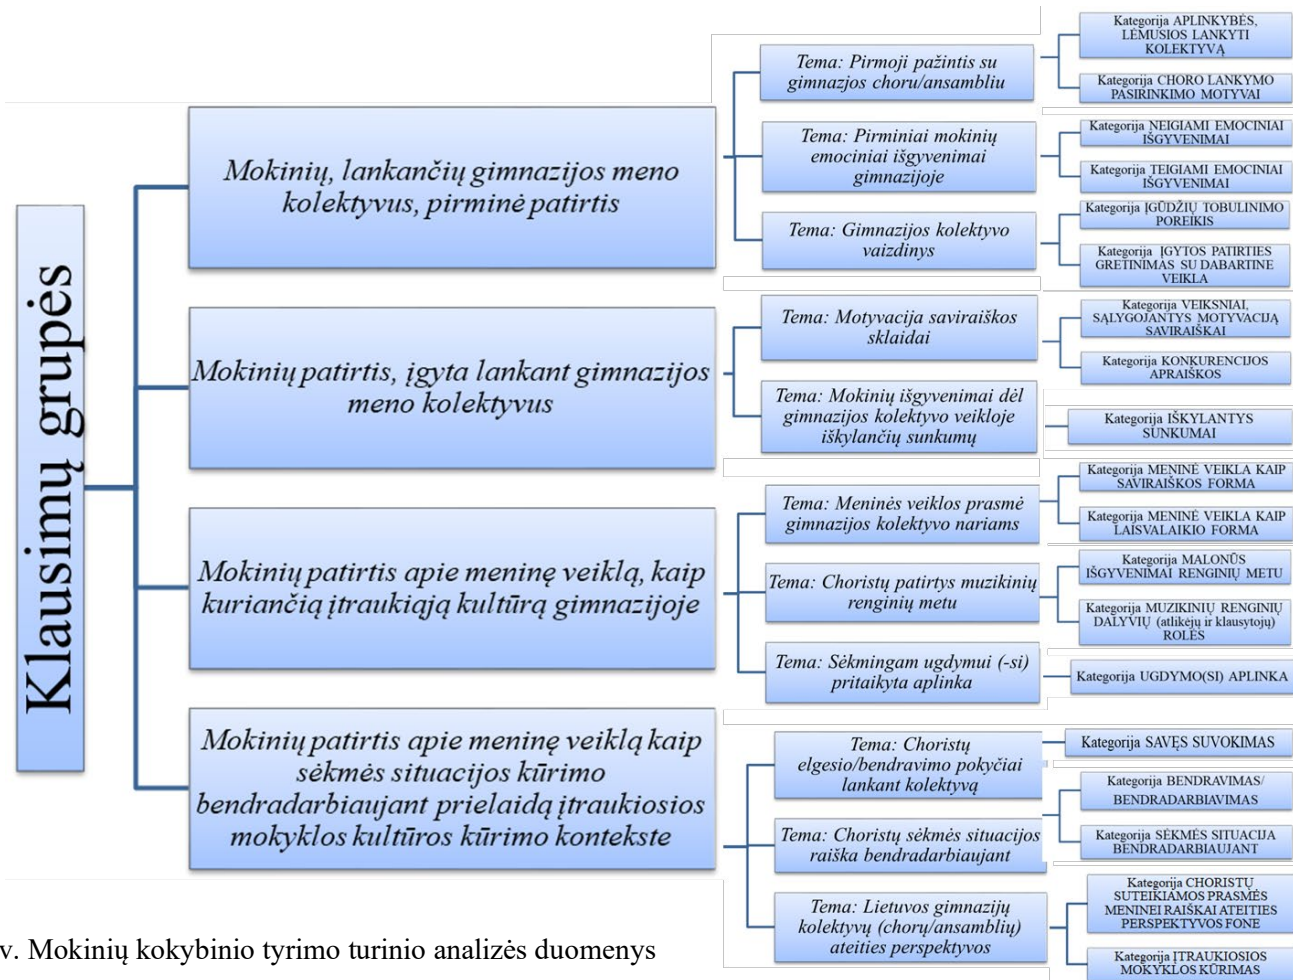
Klausimų grupės

Mokinių, lankančių gimnazijos meno kolektyvus, pirminė patirtis

Tema: Pirmoji pažintis su gimnazjos choru/ansambliu

Kategorija APLINKYBĖS, LEMUSIOS LANKYTI KOLEKTYVĄ

Kategorija CHORO LANKYMO PASIRINKIMO MOTYVAI

Tema: Pirminiai mokinių emociniai išgyvenimai gimnazijoje

Kategorija NEIGIAMI EMOCINIAI IŠGYVENIMAI

Kategorija TEIGIAMI EMOCINIAI IŠGYVENIMAI

Tema: Gimnazijos kolektyvo vaizdinys

Kategorija ĮGŪDŽIŲ TOBULINIMO POREIKIS

Kategorija ĮGYTOS PATIRTIES GRETINIMAS SU DABARTINE VEIKLA

Mokinių patirtis, įgyta lankant gimnazijos meno kolektyvus

Tema: Motyvacija saviraiškos sklaidai

Kategorija VEIKSNIAI, SĄLYGOJANTYS MOTYVACIJĄ SAVIRAIŠKAI

Kategorija KONKURENCIJOS APRAIŠKOS

Tema: Mokinių išgyvenimai dėl gimnazijos kolektyvo veikloje iškylančių sunkumų

Kategorija IŠKYLANTYS SUNKUMAI

Mokinių patirtis apie meninę veiklą, kaip kuriančią įtraukiąją kultūrą gimnazijoje

Tema: Meninės veiklos prasmė gimnazijos kolektyvo nariams

Kategorija MENINĖ VEIKLA KAIP SAVIRAIŠKOS FORMA

Kategorija MENINĖ VEIKLA KAIP LAISVALAIKIO FORMA

Tema: Choristų patirtys muzikinių renginių metu

Kategorija MALONŪS IŠGYVENIMAI RENGINIŲ METU

Kategorija MUZIKINIŲ RENGINIŲ DALYVIŲ (atlikėjų ir klausytojų) ROLĖS

Tema: Sėkmingam ugdymui (-si) pritaikyta aplinka

Kategorija UGDYMO(SI) APLINKA

Mokinių patirtis apie meninę veiklą kaip sėkmės situacijos kūrimo bendradarbiaujant prielaidą įtraukiosios mokyklos kultūros kūrimo kontekste

Tema: Choristų elgesio/bendravimo pokyčiai lankant kolektyvą

Kategorija SAVĘS SUVOKIMAS

Kategorija BENDRAVIMAS/ BENDRADARBIAVIMAS

Tema: Choristų sėkmės situacijos raiška bendradarbiaujant

Kategorija SĖKMĖS SITUACIJA BENDRADARBIAUJANT

Tema: Lietuvos gimnazijų kolektyvų (chorų/ansamblių) ateities perspektyvos

Kategorija CHORISTŲ SUTEIKIAMOS PRASMĖS MENINEI RAIŠKAI ATEITIES PERSPEKTYVOS FONE

Kategorija ĮTRAUKIOSIOS MOKYKLOS KŪRIMAS

v. Mokinių kokybinio tyrimo turinio analizės duomenys